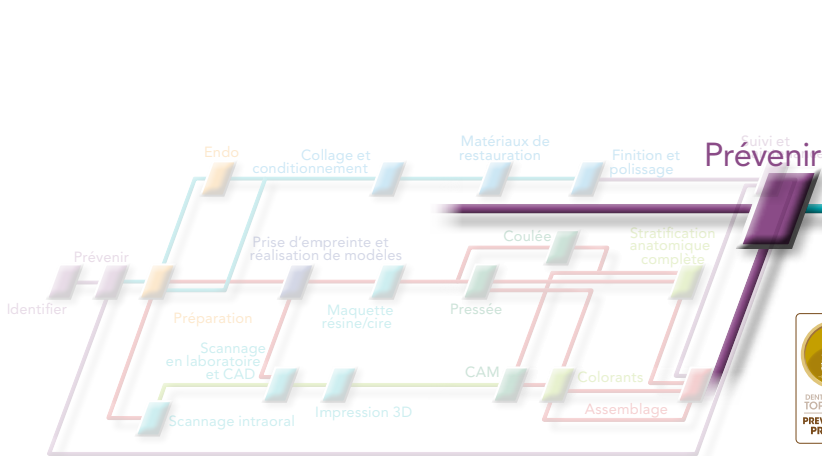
Endo
Collage et conditionnement
Matériaux de restauration
Finition et polissage
Suivi et
Prévenir
Prévenir
Identifier
Prise d'empreinte et réalisation de modèles
Coulée
Stratification anatomique complète
Préparation
Maquette résine/cire
Pressée
Scannage en laboratoire et CAD
CAM
Colorants
Scannage intraoral
Impression 3D
Assemblage
DEN
TOP
PREV
PR